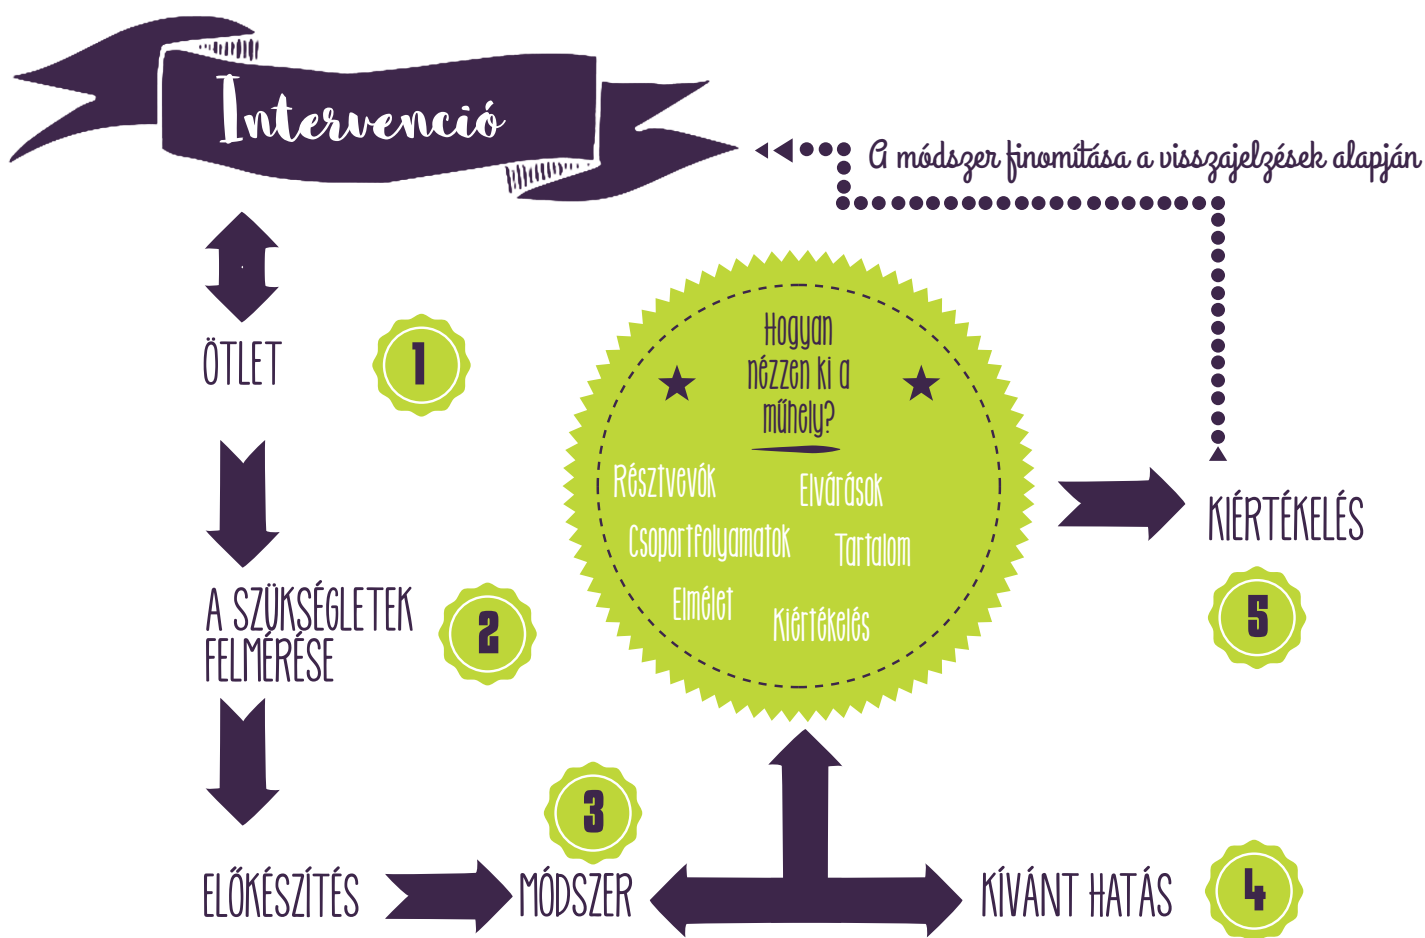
Intervenció

A módszer finomítása a visszajelzések alapján

ÖTLET

1

A SZÜKSÉGLETEK FELMÉRÉSE

2

ELŐKÉSZÍTÉS

MÓDSZER

3

Hogyan nézzen ki a műhely?

Résztvevők

Elvárások

Csoportfolyamatok

Tartalom

Elmélet

Kiértékelés

KIÉRTÉKELÉS

5

KÍVÁNT HATÁS

4